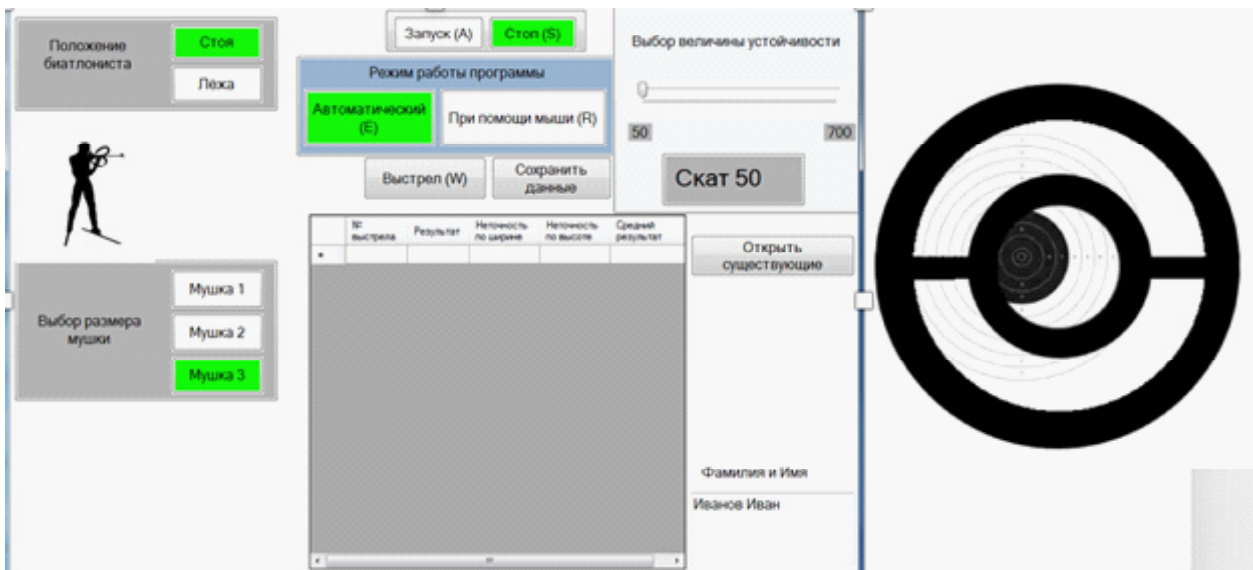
Положение биатлониста

Стоя

Лёжа

Запуск (A)

Стоп (S)

Режим работы программы

Автоматический (E)

При помощи мыши (R)

Выстрел (W)

Сохранить данные

Выбор величины устойчивости

50

700

Скат 50

| | № выстрела | Результат | Неточность по ширине | Неточность по высоте | Средний результат |
|---|---|---|---|---|---|
| * | | | | | |

Открыть существующие

Выбор размера мушки

Мушка 1

Мушка 2

Мушка 3

Фамилия и Имя

Иванов Иван